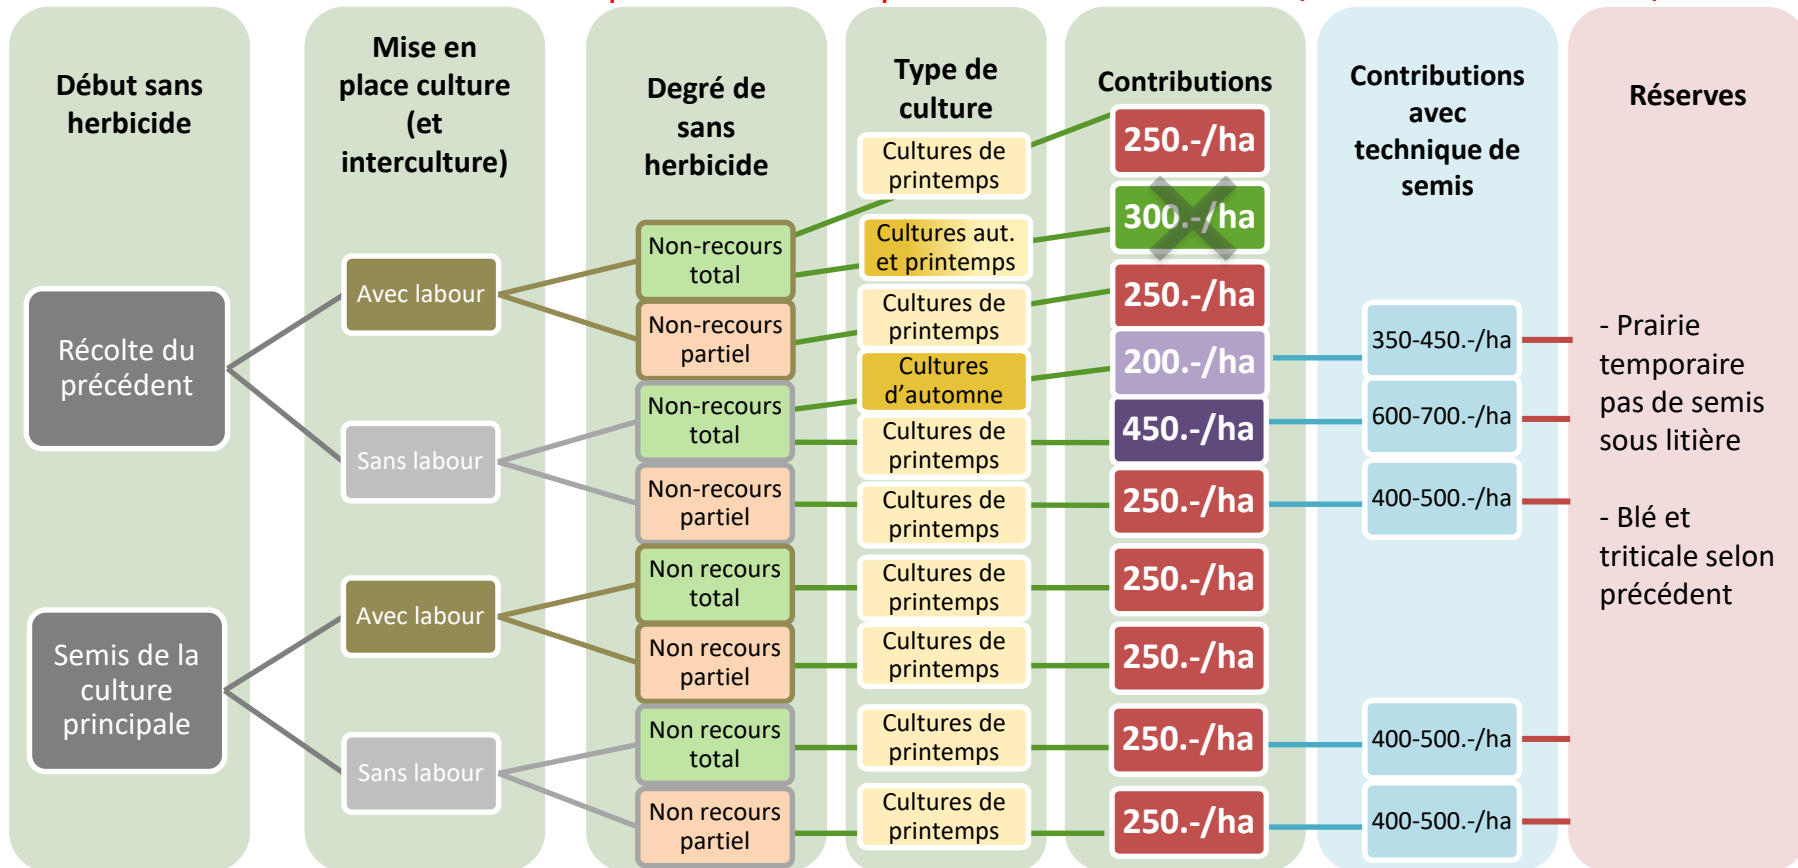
Début sans herbicide

Mise en place culture (et interculture)

Degré de sans herbicide

Type de culture

Contributions

Contributions avec technique de semis

Réserves

Récolte du précédent

Semis de la culture principale

Avec labour

Sans labour

Avec labour

Sans labour

Non-recours total

Non-recours partiel

Non-recours total

Non-recours partiel

Non recours total

Non recours partiel

Non recours total

Non recours partiel

Cultures de printemps

Cultures aut. et printemps

Cultures de printemps

Cultures d'automne

Cultures de printemps

Cultures de printemps

Cultures de printemps

Cultures de printemps

Cultures de printemps

Cultures de printemps

250.-/ha

300.-/ha

250.-/ha

200.-/ha

450.-/ha

250.-/ha

250.-/ha

250.-/ha

250.-/ha

250.-/ha

350-450.-/ha

600-700.-/ha

400-500.-/ha

400-500.-/ha

400-500.-/ha

- Prairie temporaire pas de semis sous litière

- Blé et triticale selon précédent